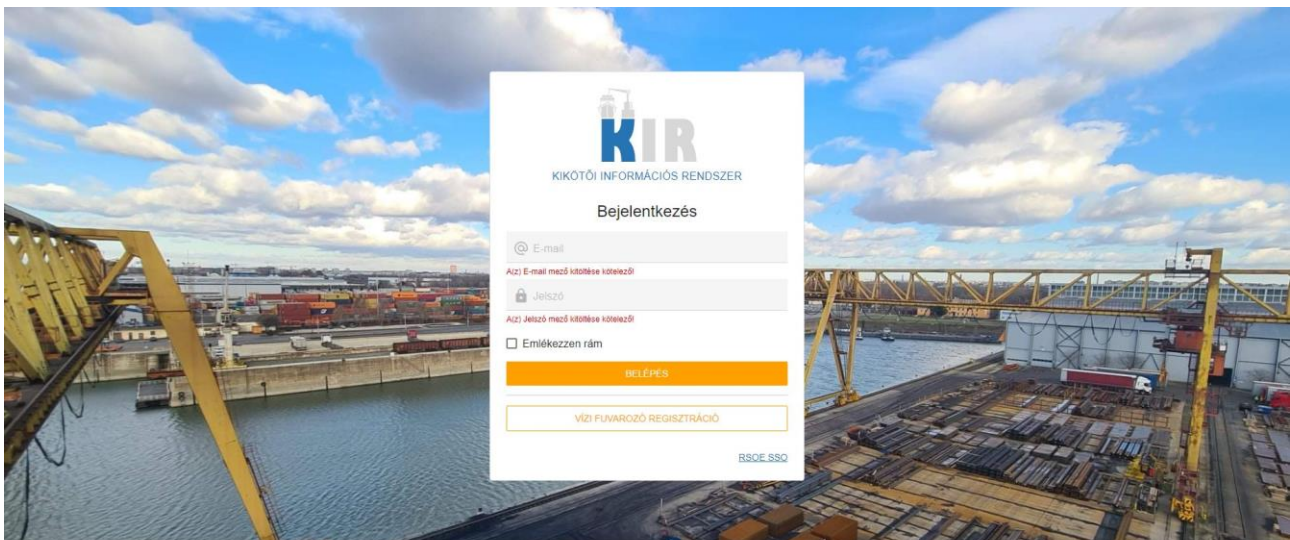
KIR
KIKÖTŐI INFORMÁCIÓS RENDSZER

Bejelentkezés

E-mail

A(z) E-mail mező kitöltése kötelező!

Jelszó

A(z) Jelszó mező kitöltése kötelező!

Emlékezzen rám

BELÉPÉS

VÍZI FUVAROZÓ REGISZTRÁCIÓ

RSOE SSO